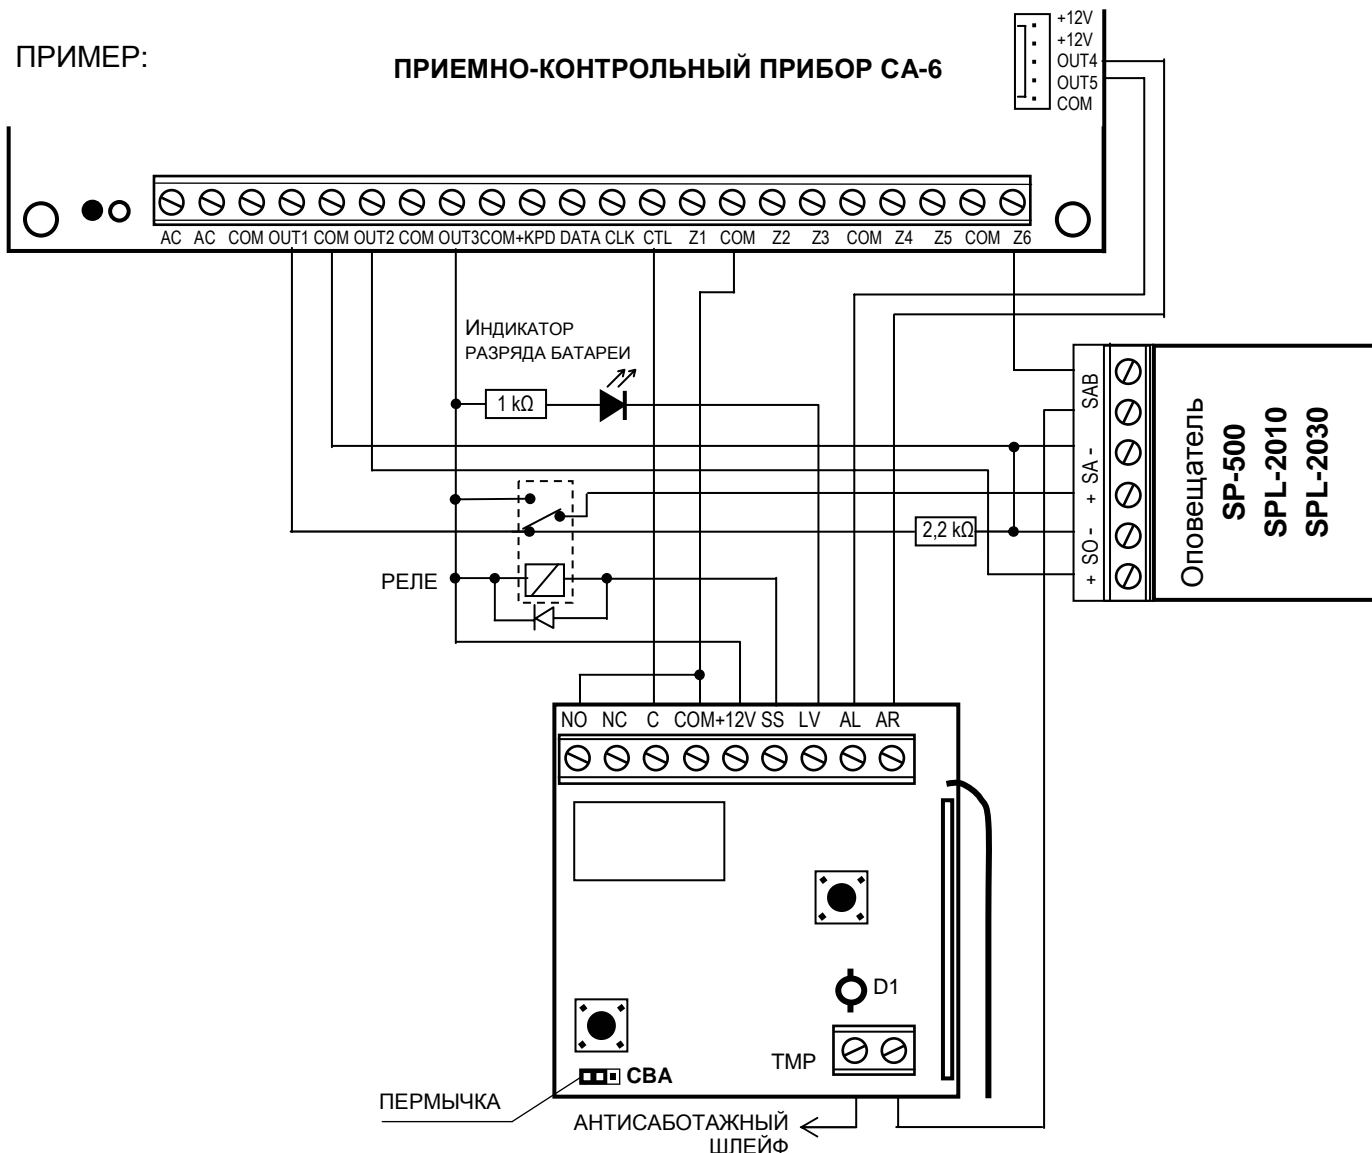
ПРИМЕР:

ПРИЕМНО-КОНТРОЛЬНЫЙ ПРИБОР CA-6

+12V
+12V
OUT4
OUT5
COM

AC AC COM OUT1 COM OUT2 COM OUT3 COM +KPD DATA CLK CTL Z1 COM Z2 Z3 COM Z4 Z5 COM Z6

ИНДИКАТОР РАЗРЯДА БАТАРЕИ

1 kΩ

РЕЛЕ

2,2 kΩ

SAB
SA -
+ SA
SO -
+ SO

Оповещатель
SP-500
SPL-2010
SPL-2030

NO NC C COM +12V SS LV AL AR

D1

TMP

CBA

ПЕРМЫЧКА

АНТИСАБОТАЖНЫЙ ШЛЕЙФ